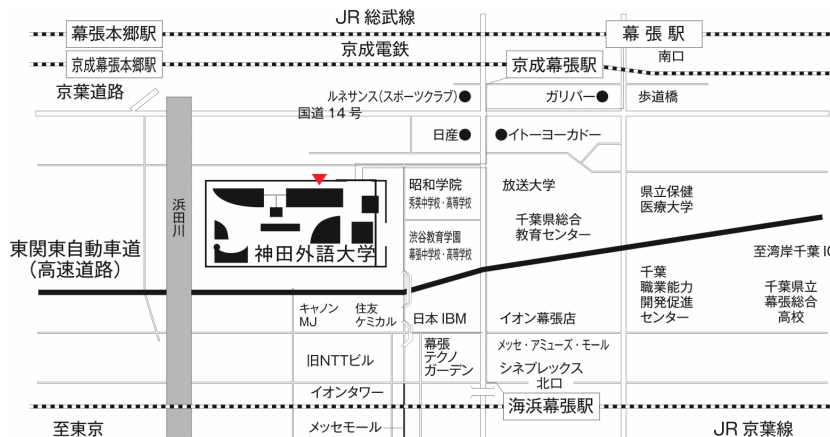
JR 総武線

幕張本郷駅

幕 張 駅

京成電鉄

京成幕張本郷駅

京成幕張駅

南口

京葉道路

ルネサンス(スポーツクラブ)●

ガリバー●

歩道橋

国道 14 号

日産●

●イトーヨーカドー

浜田川

神田外語大学

昭和学院
秀英中学校・高等学校

放送大学

県立保健
医療大学

渋谷教育学園
幕張中学校・高等学校

千葉県総合
教育センター

東関東自動車道
(高速道路)

至湾岸千葉 IC

千葉
職業能力
開発促進
センター

千葉県立
幕張総合
高校

キャノン
MJ

住友
ケミカル

日本 IBM

イオン幕張店

旧NTTビル

幕張
テクノ
ガーデン

メッセ・アミューズ・モール

シネプレックス

北口

イオンタワー

海浜幕張駅

至東京

メッセモール

JR 京葉線